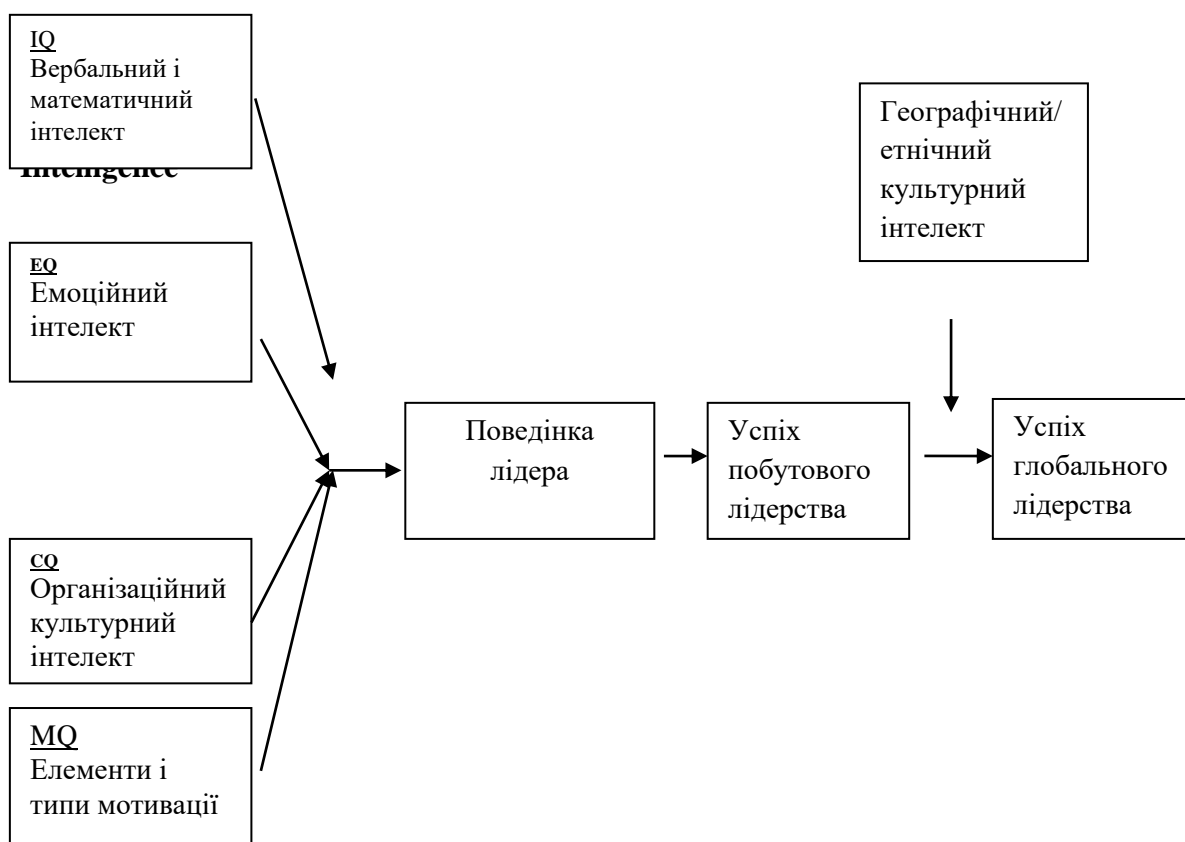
IQ
Вербальний і математичний інтелект

Intelligence

EQ
Емоційний інтелект

CQ
Організаційний культурний інтелект

MQ
Елементи і типи мотивації

Поведінка лідера

Успіх побутового лідерства

Географічний/ етнічний культурний інтелект

Успіх глобального лідерства